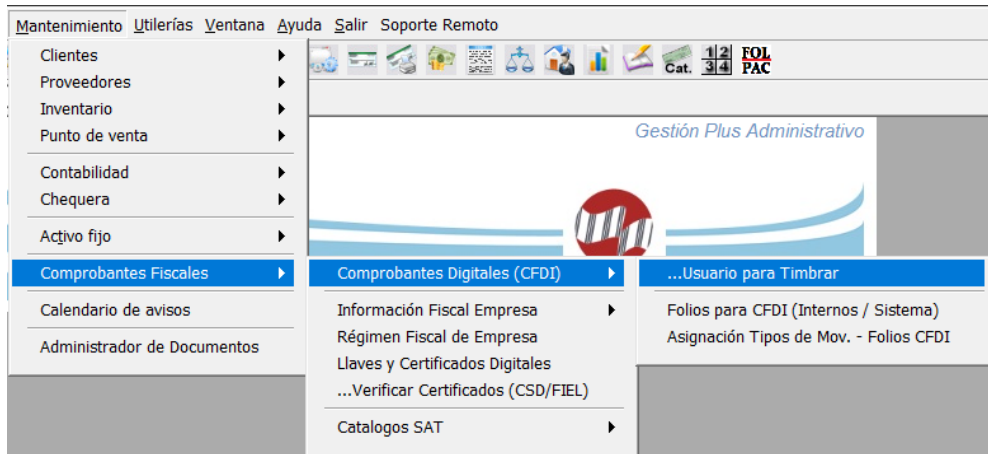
Mantenimiento Utilerías Ventana Ayuda Salir Soporte Remoto

Cat. $\frac{1}{3}\frac{2}{4}$ FOL PAC

Gestión Plus Administrativo

Clientes
Proveedores
Inventario
Punto de venta
Contabilidad
Chequera
Activo fijo
Comprobantes Fiscales
Calendario de avisos
Administrador de Documentos

Comprobantes Digitales (CFDI)
Información Fiscal Empresa
Régimen Fiscal de Empresa
Llaves y Certificados Digitales
...Verificar Certificados (CSD/FIEL)
Catalogos SAT

...Usuario para Timbrar
Folios para CFDI (Internos / Sistema)
Asignación Tipos de Mov. - Folios CFDI